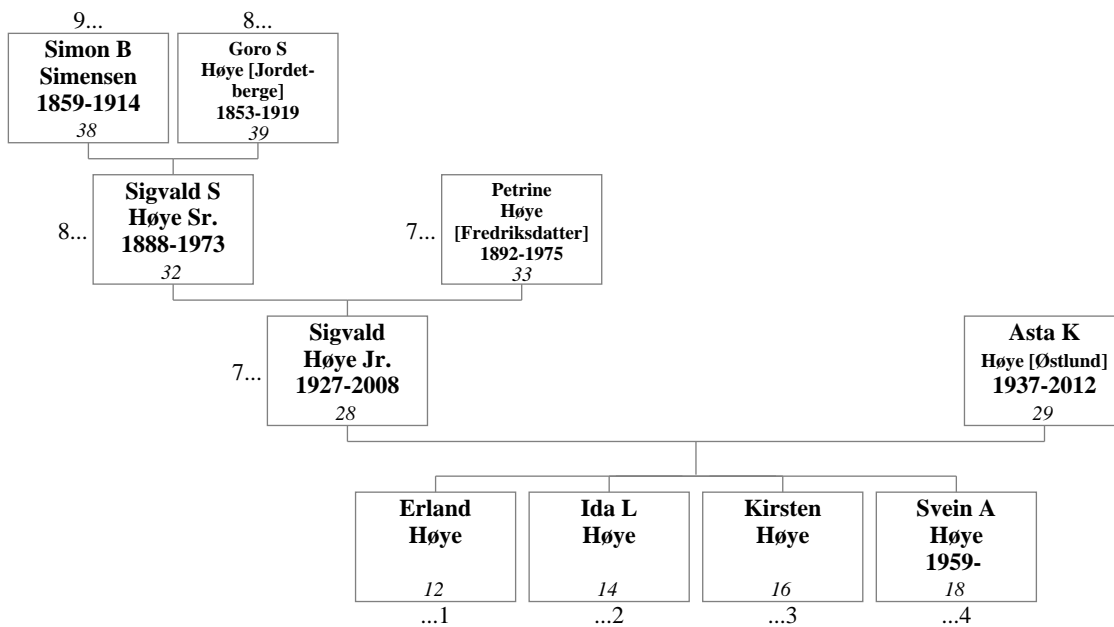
9...
Simon B Simensen 1859-1914
38

8...
Goro S Høye [Jordetberge] 1853-1919
39

8...
Sigvald S Høye Sr. 1888-1973
32

7...
Petrine Høye [Fredriksdatter] 1892-1975
33

7...
Sigvald Høye Jr. 1927-2008
28

Asta K Høye [Østlund] 1937-2012
29

Erland Høye
12
...1

Ida L Høye
14
...2

Kirsten Høye
16
...3

Svein A Høye 1959-
18
...4